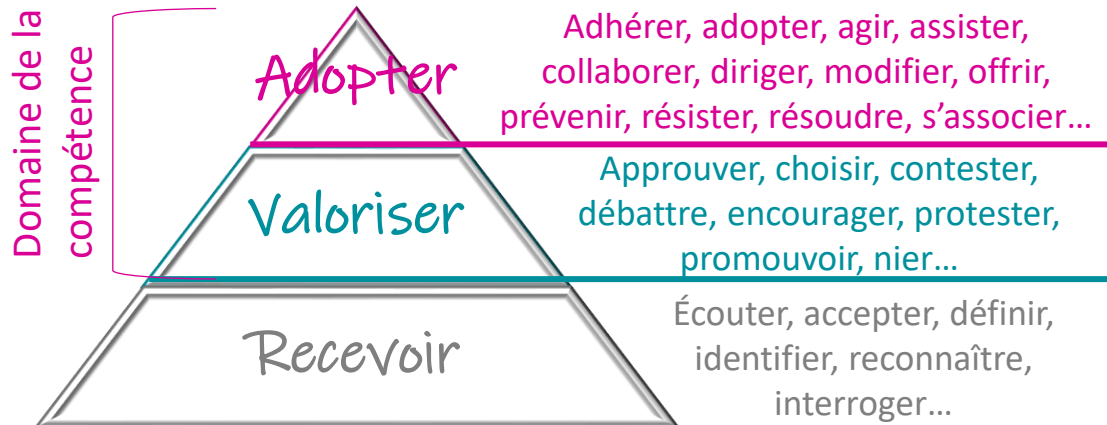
Domaine de la compétence

Adopter

Adhérer, adopter, agir, assister, collaborer, diriger, modifier, offrir, prévenir, résister, résoudre, s'associer…

Valoriser

Approuver, choisir, contester, débattre, encourager, protester, promouvoir, nier…

Recevoir

Écouter, accepter, définir, identifier, reconnaître, interroger…